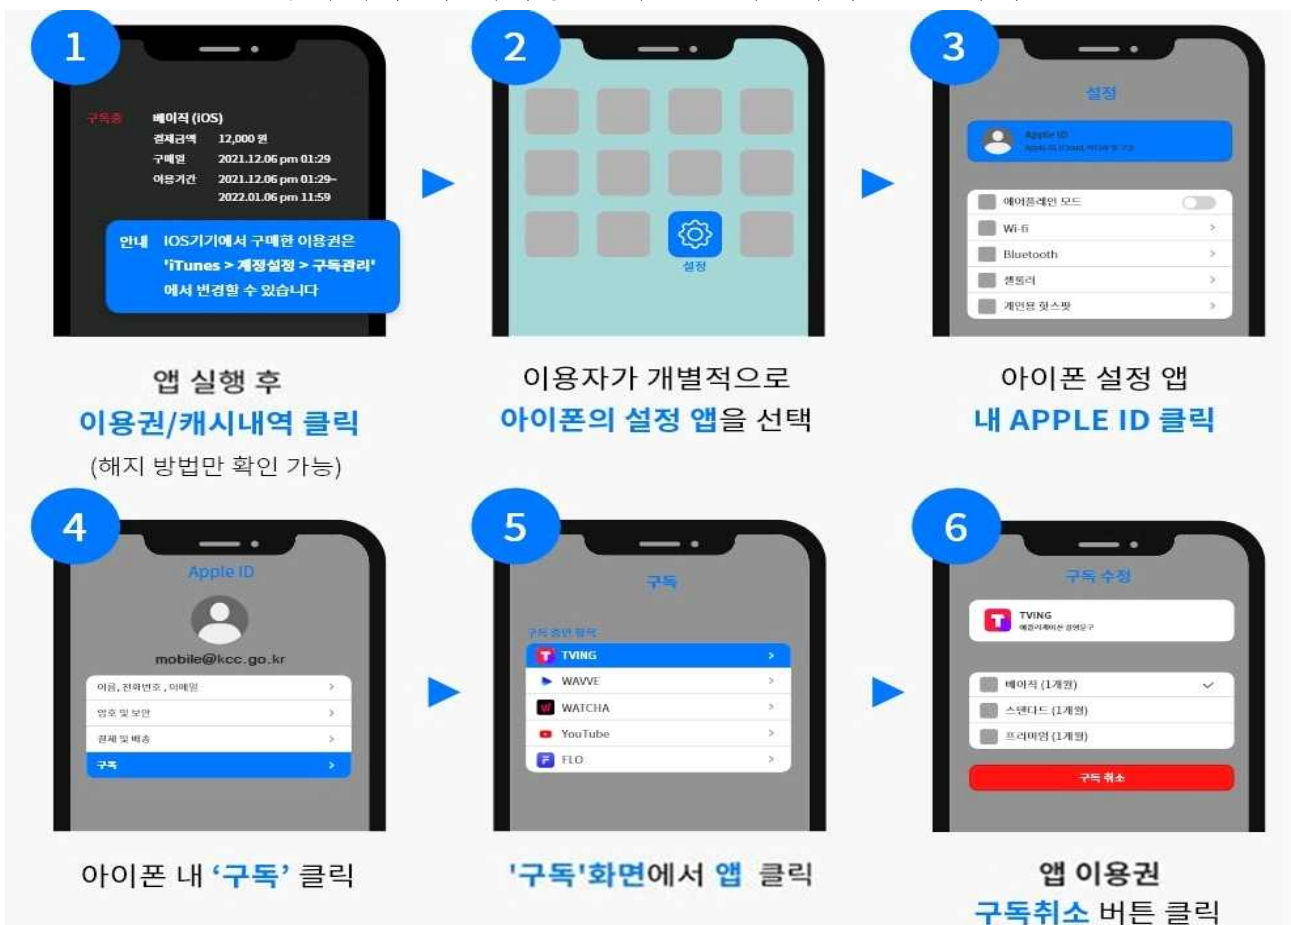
1

구독중 베이직 (iOS)
결제금액 12,000 원
구매일 2021.12.06 pm 01:29
이용기간 2021.12.06 pm 01:29~ 2022.01.06 pm 11:59

안내 iOS기기에서 구매한 이용권은 'iTunes > 계정설정 > 구독관리' 에서 변경할 수 있습니다

앱 실행 후
이용권/캐시내역 클릭
(해지 방법만 확인 가능)

2

설정

이용자가 개별적으로
아이폰의 설정 앱을 선택

3

설정

Apple ID
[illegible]

에어플레인 모드
Wi-fi
Bluetooth
셀룰러
개인용 핫스팟

아이폰 설정 앱
내 APPLE ID 클릭

4

Apple ID
mobile@kcc.go.kr

이름, 전화번호, 이메일
암호 및 보안
결제 및 배송
구독

아이폰 내 '구독' 클릭

5

구독

구독 중인 항목
TVING
WAVVE
WATCHA
YouTube
FLO

'구독'화면에서 앱 클릭

6

구독 수정

TVING
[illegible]

베이직 (1개월)
스탠다드 (1개월)
프리미엄 (1개월)

구독 취소

앱 이용권
구독취소 버튼 클릭